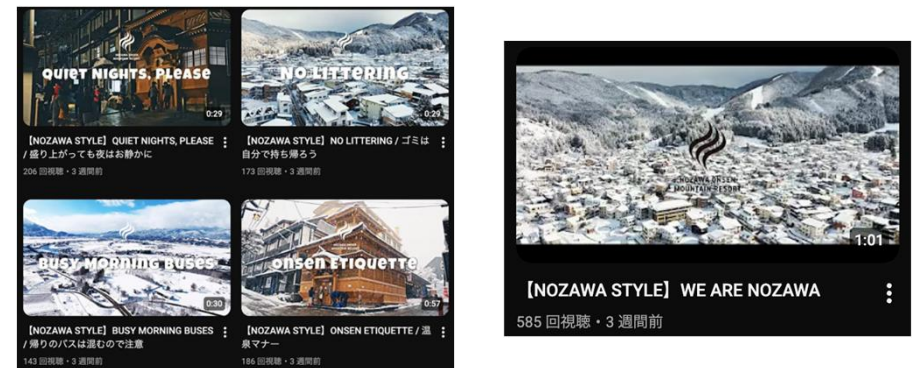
QUIET NIGHTS, PLEASE
0:29
【NOZAWA STYLE】QUIET NIGHTS, PLEASE / 盛り上がっても夜はお静かに
206 回視聴・3 週間前

NO LITTERING
0:29
【NOZAWA STYLE】NO LITTERING / ゴミは自分で持ち帰ろう
173 回視聴・3 週間前

BUSY MORNING BUSES
0:30
【NOZAWA STYLE】BUSY MORNING BUSES / 帰りのバスは混むので注意
143 回視聴・3 週間前

ONSEN ETIQUETTE
0:57
【NOZAWA STYLE】ONSEN ETIQUETTE / 温泉マナー
186 回視聴・3 週間前

NOZAWA ONSEN MOUNTAIN RESORT
1:01
【NOZAWA STYLE】WE ARE NOZAWA
585 回視聴・3 週間前